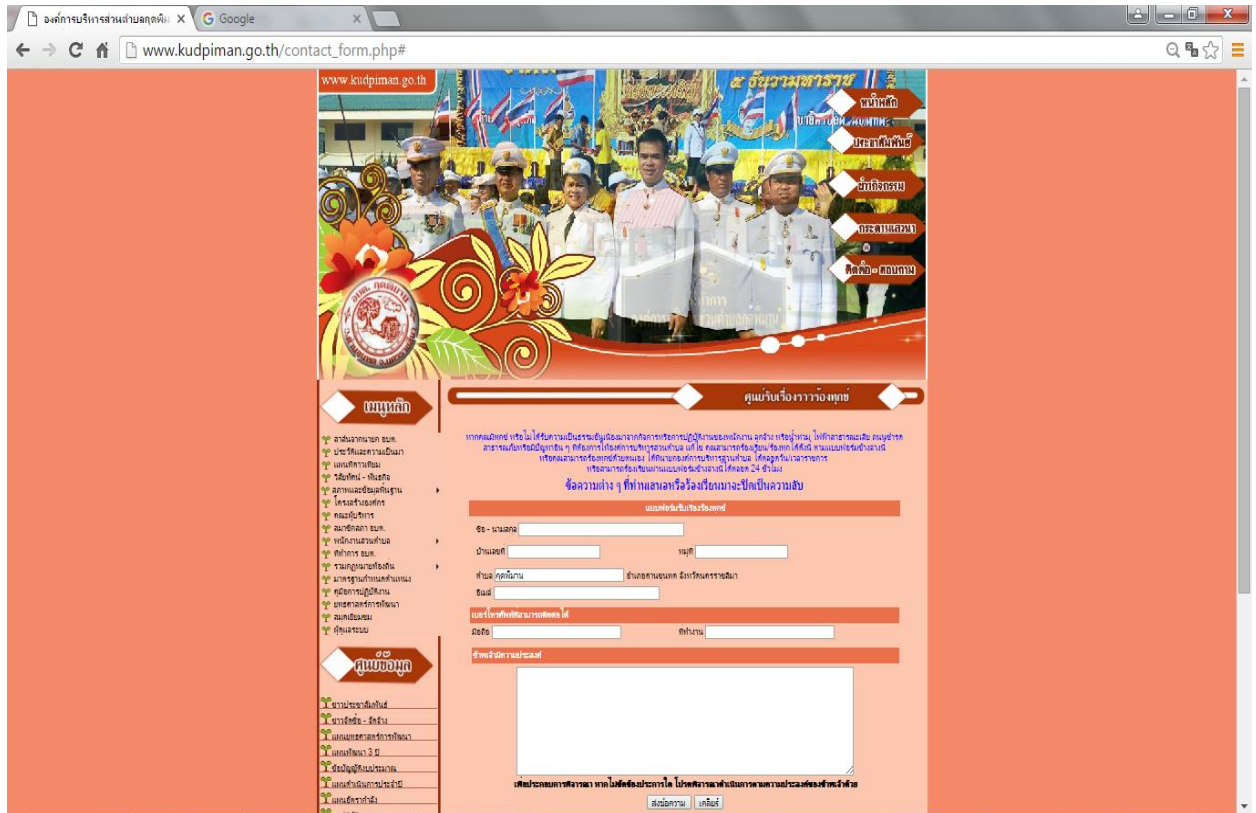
องค์การบริหารส่วนตำบลกุดพิมาน ×
Google ×

www.kudpiman.go.th/contact_form.php#

www.kudpiman.go.th

หน้าหลัก
ประชาสัมพันธ์
ข่าวกิจกรรม
กระดานสนทนา
ติดต่อ - สอบถาม

เมนูหลัก

สาส์นจากนายก อบต.
ประวัติและความเป็นมา
แผนที่การเดินทาง
วิสัยทัศน์ - พันธกิจ
สภาพและข้อมูลพื้นฐาน
โครงสร้างองค์กร
คณะผู้บริหาร
สมาชิกสภา อบต.
พนักงานส่วนตำบล
ที่ทำการ อบต.
รวมกฎหมายท้องถิ่น
มาตรฐานกำหนดตำแหน่ง
คู่มือการปฏิบัติงาน
ยุทธศาสตร์การพัฒนา
สมุดเยี่ยมชม
ผู้ดูแลระบบ

ศูนย์ข้อมูล

ข่าวประชาสัมพันธ์
ข่าวจัดซื้อ - จัดจ้าง
แผนยุทธศาสตร์การพัฒนา
แผนพัฒนา 3 ปี
ข้อบัญญัติงบประมาณ
แผนดำเนินการประจำปี
แผนอัตรากำลัง

ศูนย์รับเรื่องราวร้องทุกข์

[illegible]

ข้อความต่าง ๆ ที่ท่านแจ้งหรือร้องเรียนมาจะปิดเป็นความลับ

แบบฟอร์มรับเรื่องร้องทุกข์

ชื่อ - นามสกุล
บ้านเลขที่
หมู่ที่
ตำบล กุดพิมาน
อำเภอด่านขุนทด จังหวัดนครราชสีมา
อีเมล์

เบอร์โทรศัพท์ที่สามารถติดต่อได้
มือถือ
ที่ทำงาน

รายละเอียดความประสงค์

เพื่อประกอบการพิจารณา หากไม่ขัดข้องประการใด โปรดพิจารณาดำเนินการตามความประสงค์ของข้าพเจ้าด้วย

ส่งข้อความ
เคลียร์